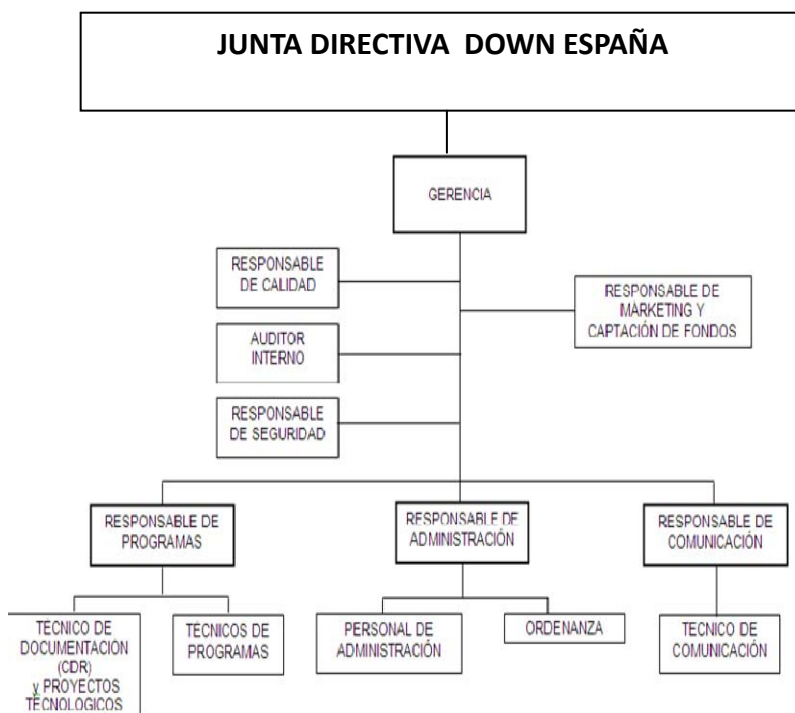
JUNTA DIRECTIVA DOWN ESPAÑA

GERENCIA

RESPONSABLE DE CALIDAD

RESPONSABLE DE MARKETING Y CAPTACIÓN DE FONDOS

AUDITOR INTERNO

RESPONSABLE DE SEGURIDAD

RESPONSABLE DE PROGRAMAS

RESPONSABLE DE ADMINISTRACIÓN

RESPONSABLE DE COMUNICACIÓN

TECNICO DE DOCUMENTACIÓN (CDR) y PROYECTOS TECNOLOGICOS

TECNICOS DE PROGRAMAS

PERSONAL DE ADMINISTRACIÓN

ORDENANZA

TECNICO DE COMUNICACIÓN